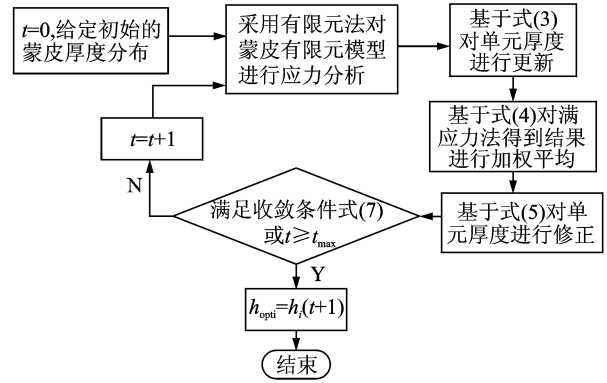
$t$=0,给定初始的蒙皮厚度分布

采用有限元法对蒙皮有限元模型进行应力分析

基于式(3)对单元厚度进行更新

基于式(4)对满应力法得到结果进行加权平均

$t$=$t$+1

N

满足收敛条件式(7)或$t \geqslant t_{\max}$

基于式(5)对单元厚度进行修正

Y

$h_{\text{opti}}=h_i(t+1)$

结束